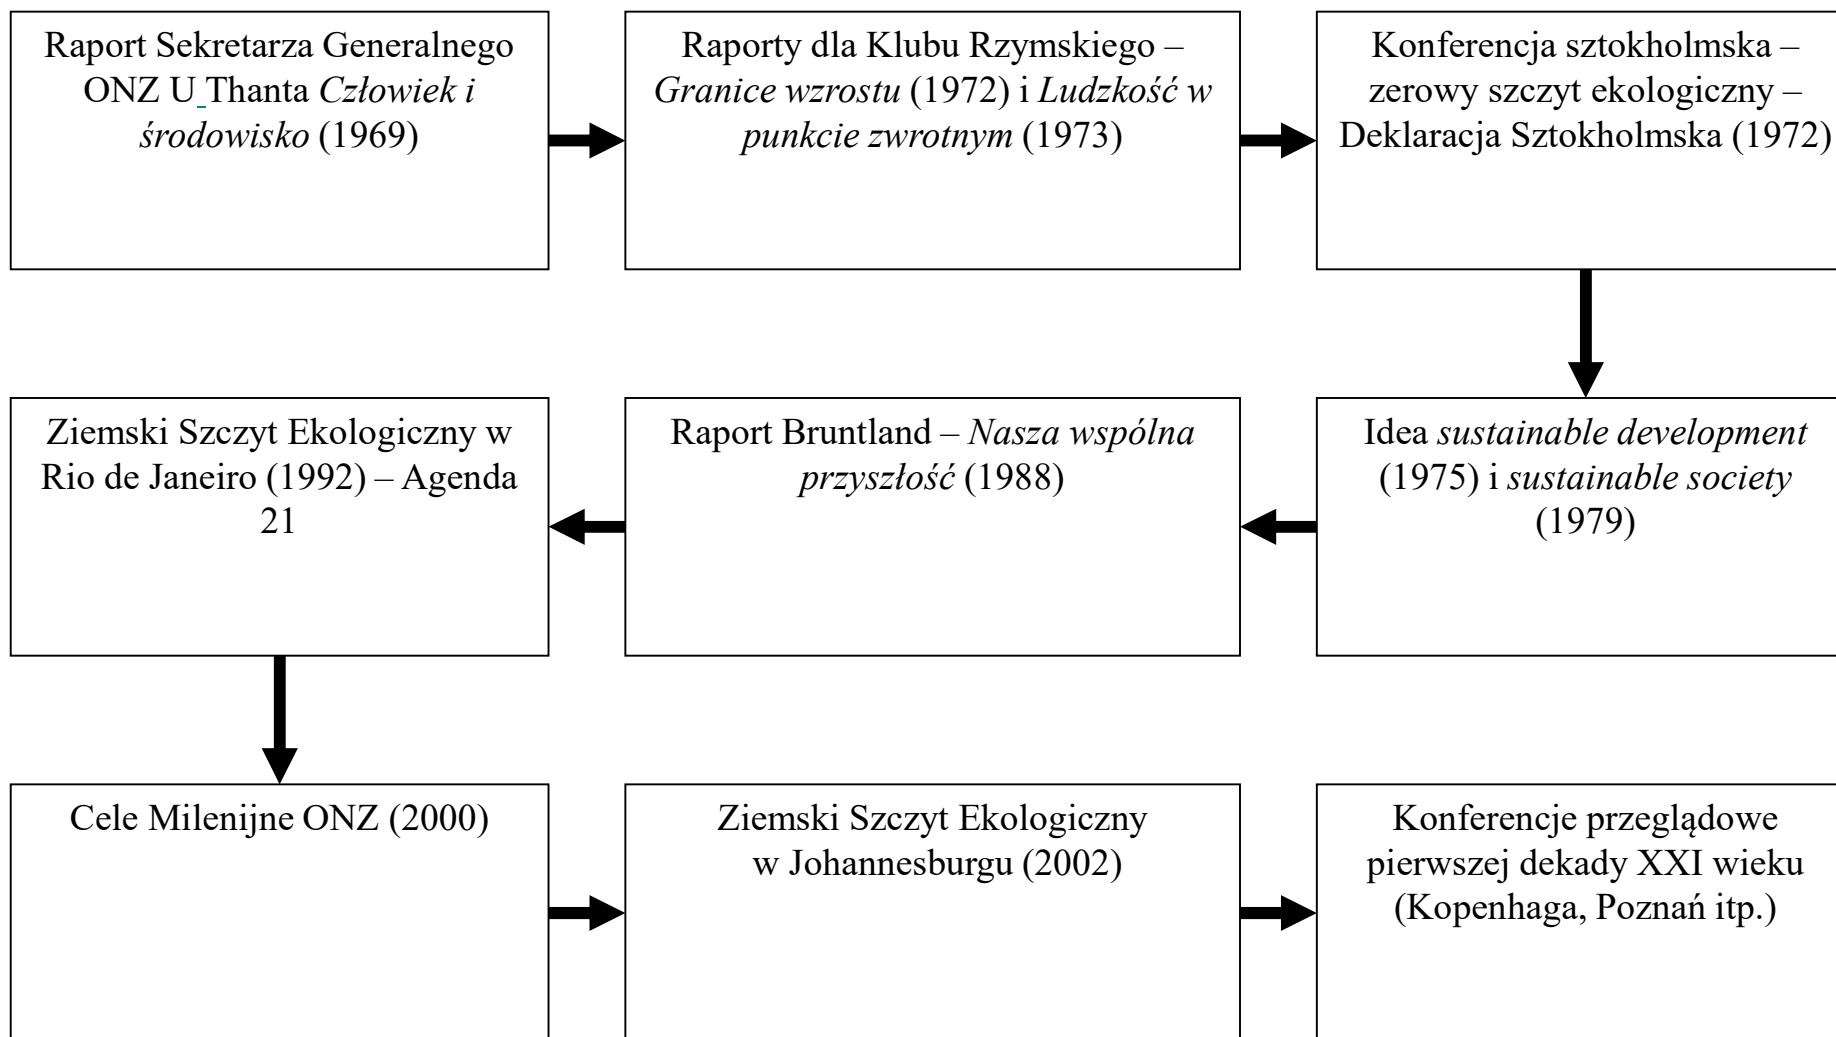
Raport Sekretarza Generalnego ONZ U Thanta *Człowiek i środowisko* (1969)

Raporty dla Klubu Rzymskiego – *Granice wzrostu* (1972) i *Ludzkość w punkcie zwrotnym* (1973)

Konferencja sztokholmska – zerowy szczyt ekologiczny – Deklaracja Sztokholmska (1972)

Idea *sustainable development* (1975) i *sustainable society* (1979)

Raport Bruntland – *Nasza wspólna przyszłość* (1988)

Ziemski Szczyt Ekologiczny w Rio de Janeiro (1992) – Agenda 21

Cele Milenijne ONZ (2000)

Ziemski Szczyt Ekologiczny w Johannesburgu (2002)

Konferencje przeglądowe pierwszej dekady XXI wieku (Kopenhaga, Poznań itp.)